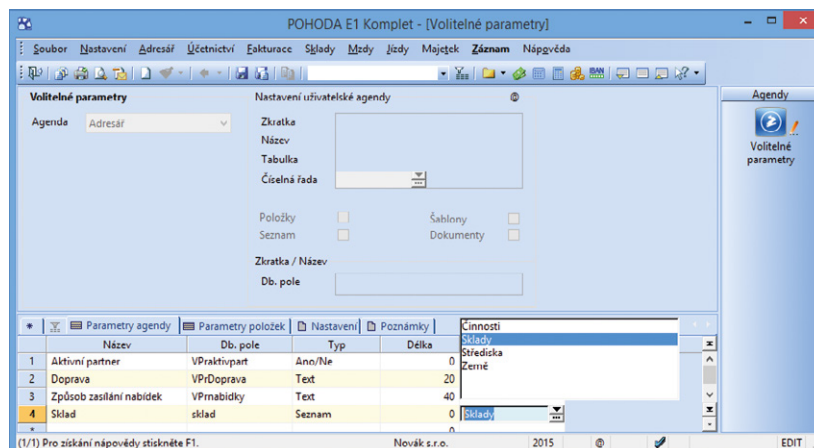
POHODA E1 Komplet - [Volitelné parametry]

Soubor Nastavení Adresář Účetnictví Fakturace Sklady Mzdy Jízdy Majetek Záznam Nápověda

Volitelné parametry

Agenda Adresář

Nastavení uživatelské agendy

Zkratka
Název
Tabulka
Číselná řada

Položky
Seznam
Šablony
Dokumenty

Zkratka / Název
Db. pole

Agendy

Volitelné parametry

Parametry agendy | Parametry položek | Nastavení | Poznámky

| | Název | Db. pole | Typ | Délka |
|---|---|---|---|---|
| 1 | Aktivní partner | VPraktivpart | Ano/Ne | 0 |
| 2 | Doprava | VPrDoprava | Text | 20 |
| 3 | Způsob zasílání nabídek | VPrnabidky | Text | 40 |
| 4 | Sklad | sklad | Seznam | 0 |
| * | | | | 0 |

Činnosti
Sklady
Střediska
Země

Sklady

(1/1) Pro získání nápovědy stiskněte F1.
Novák s.r.o.
2015
EDIT